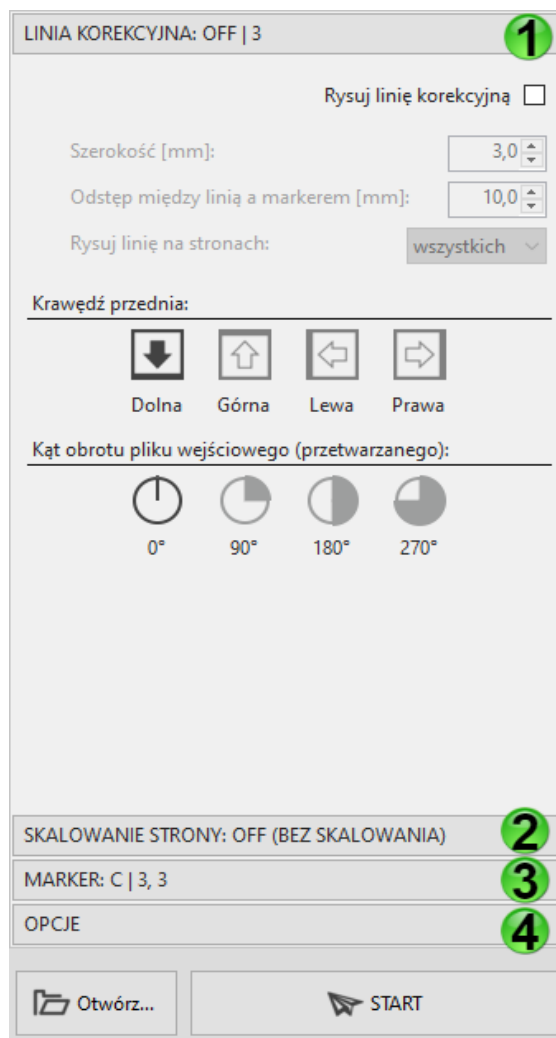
LINIA KOREKCYJNA: OFF | 3 1

Rysuj linię korekcyjną

Szerokość [mm]: 3,0

Odstęp między linią a markerem [mm]: 10,0

Rysuj linię na stronach: wszystkich

Krawędź przednia:

Dolna Górna Lewa Prawa

Kąt obrotu pliku wejściowego (przetwarzanego):

0° 90° 180° 270°

SKALOWANIE STRONY: OFF (BEZ SKALOWANIA) 2

MARKER: C | 3, 3 3

OPCJE 4

Otwórz...

START